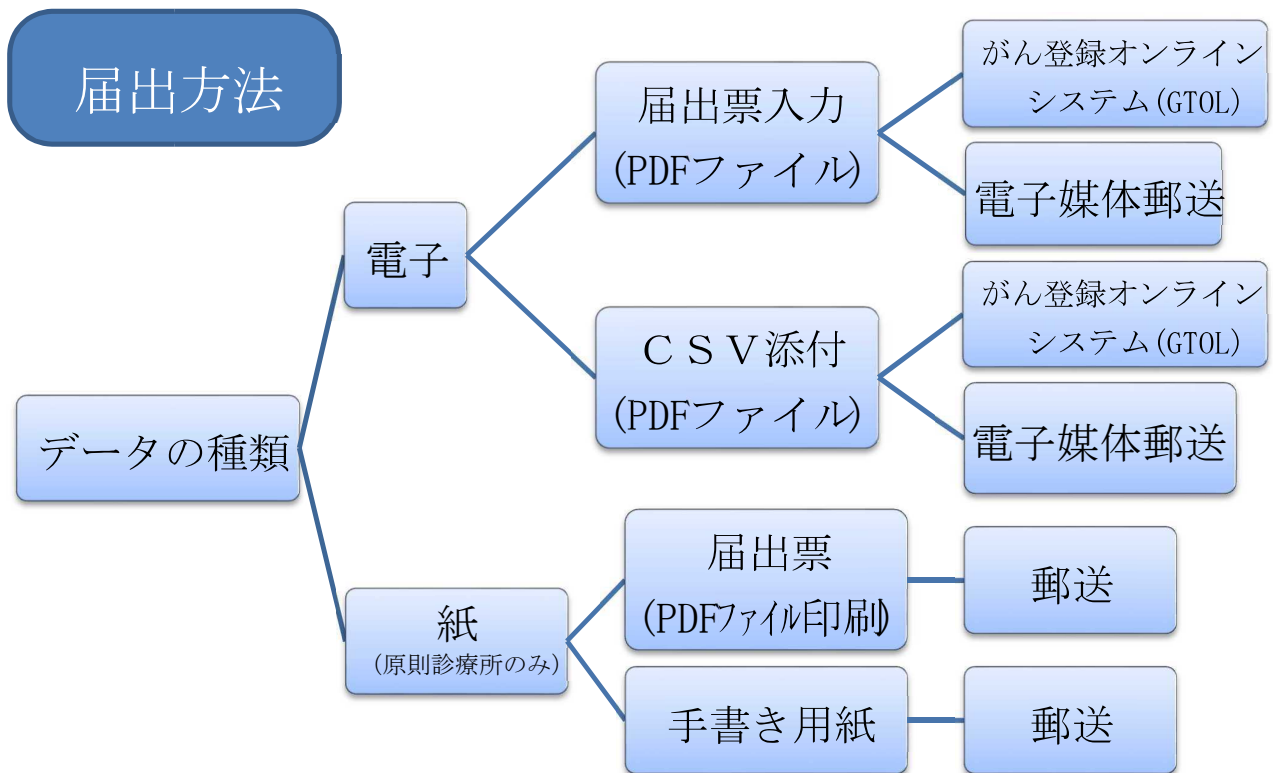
届出方法

データの種類

電子

届出票入力
(PDFファイル)

がん登録オンラインシステム(GTOL)

電子媒体郵送

ＣＳＶ添付
(PDFファイル)

がん登録オンラインシステム(GTOL)

電子媒体郵送

紙
(原則診療所のみ)

届出票
(PDFファイル印刷)

郵送

手書き用紙

郵送